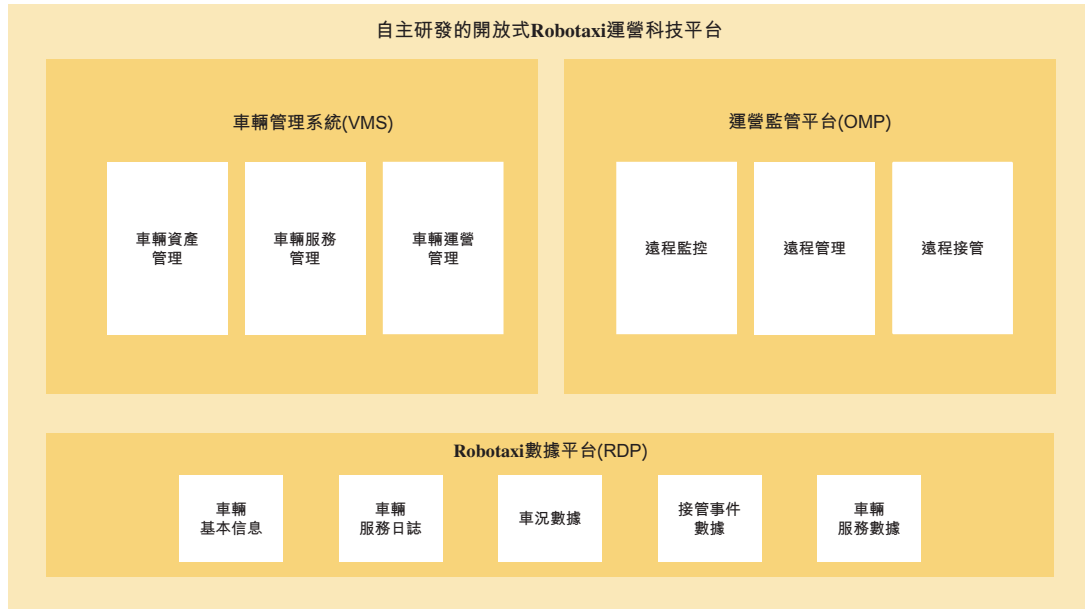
自主研發的開放式Robotaxi運營科技平台

車輛管理系統(VMS)

車輛資產管理

車輛服務管理

車輛運營管理

運營監管平台(OMP)

遠程監控

遠程管理

遠程接管

Robotaxi數據平台(RDP)

車輛基本信息

車輛服務日誌

車況數據

接管事件數據

車輛服務數據